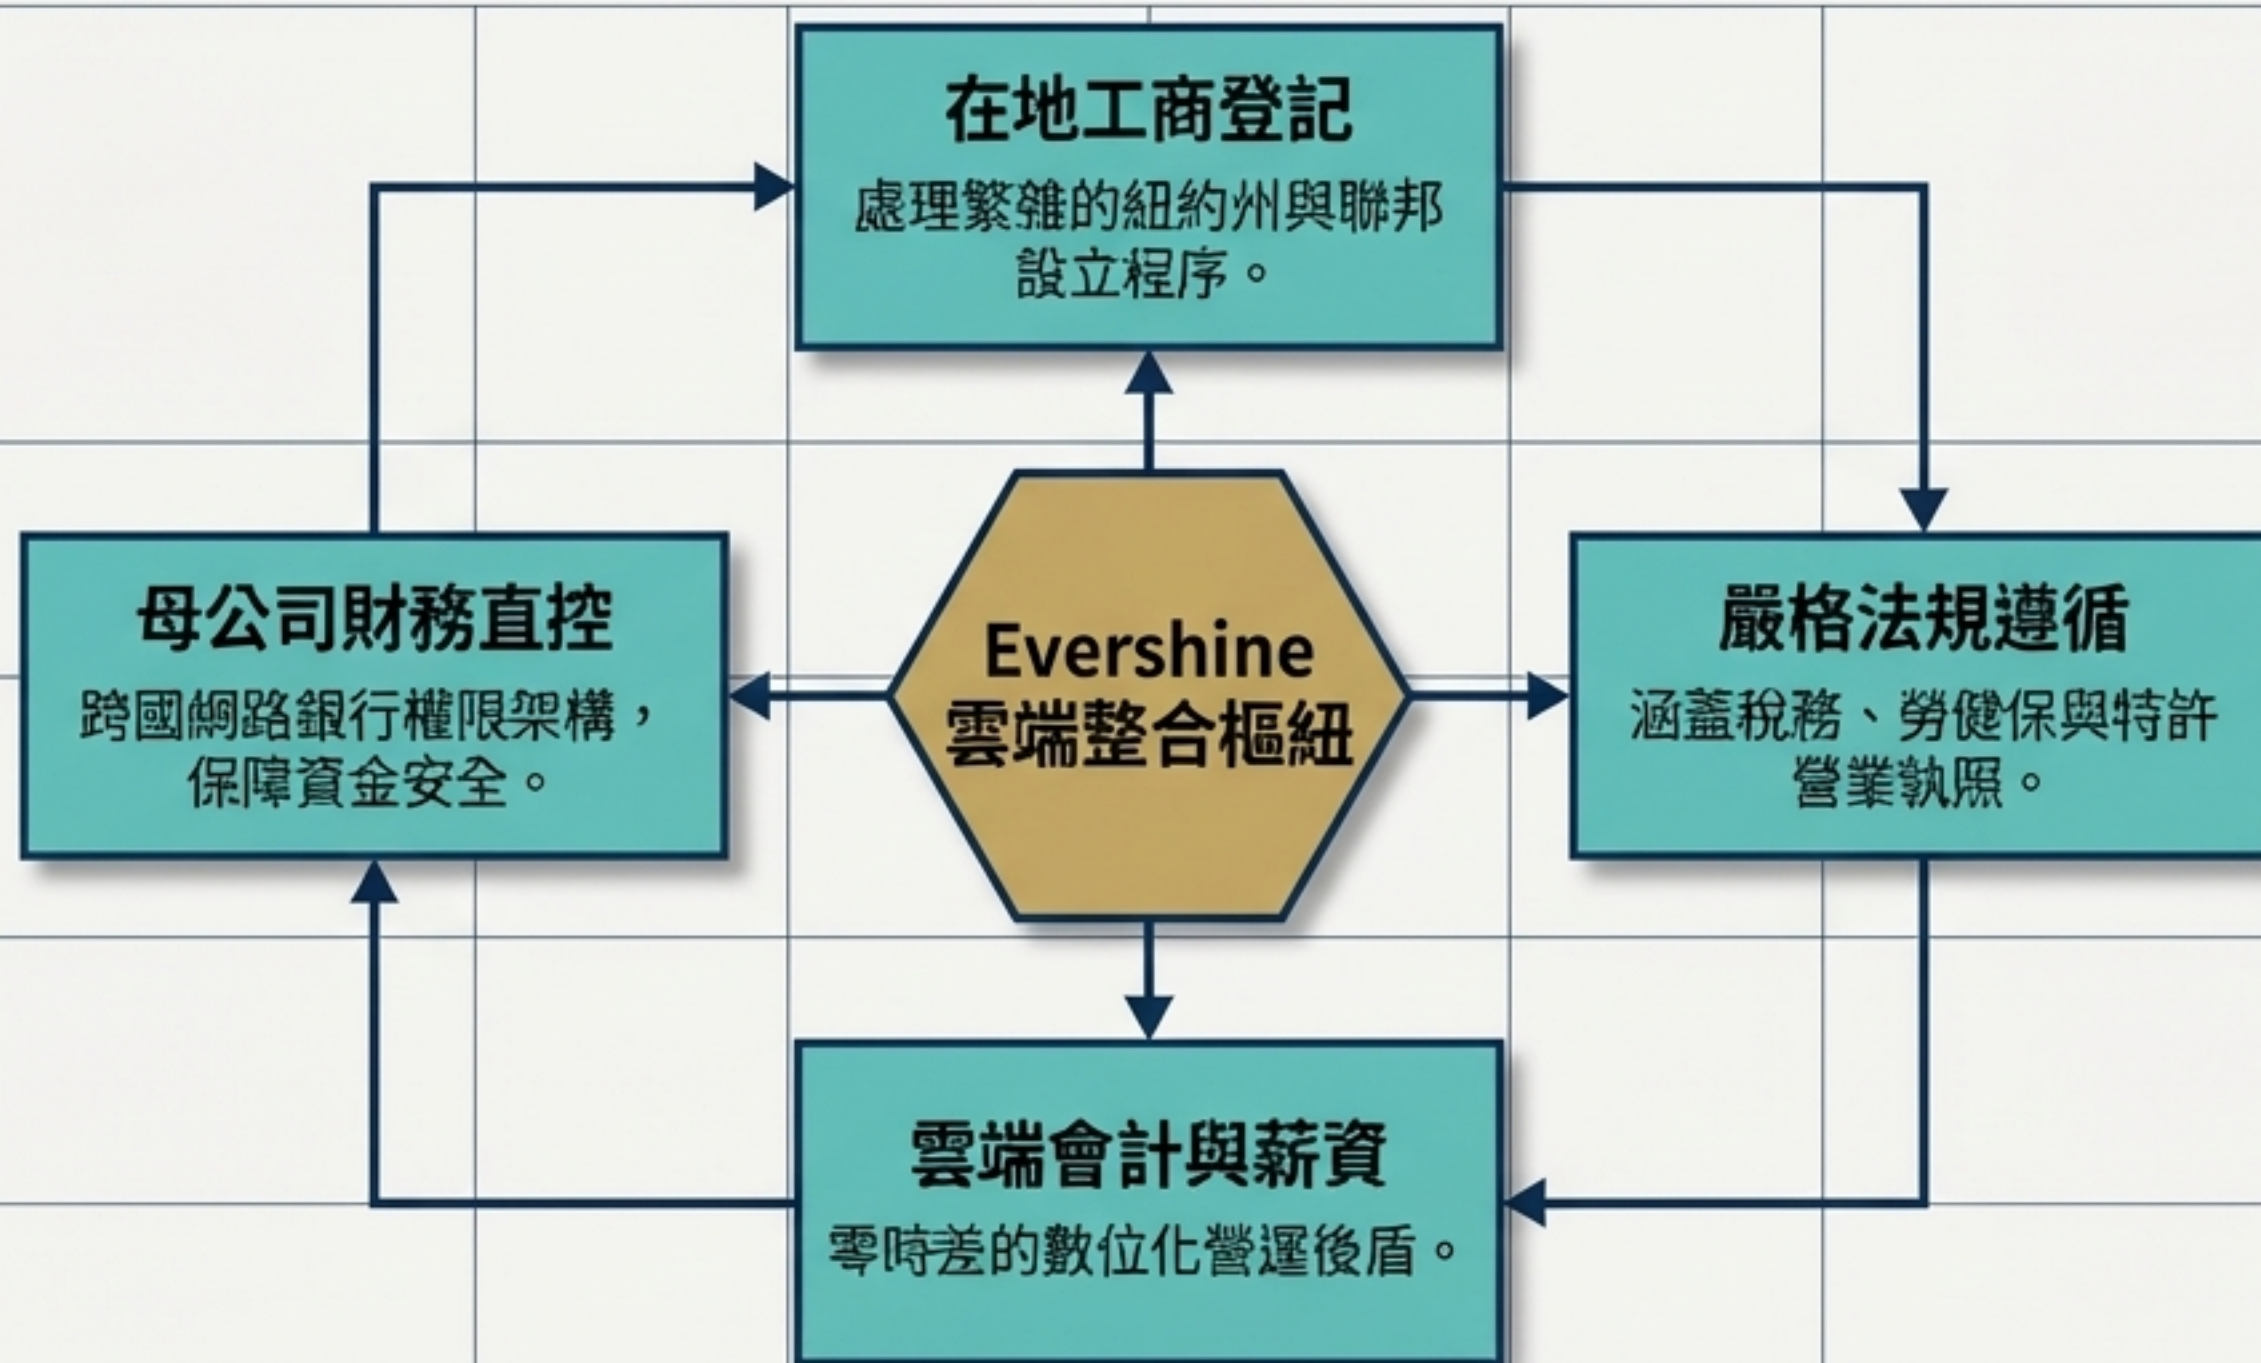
在地工商登記

處理繁雜的紐約州與聯邦設立程序。

母公司財務直控

跨國網路銀行權限架構，保障資金安全。

Evershine
雲端整合樞紐

嚴格法規遵循

涵蓋稅務、勞健保與特許營業執照。

雲端會計與薪資

零時差的數位化營運後盾。